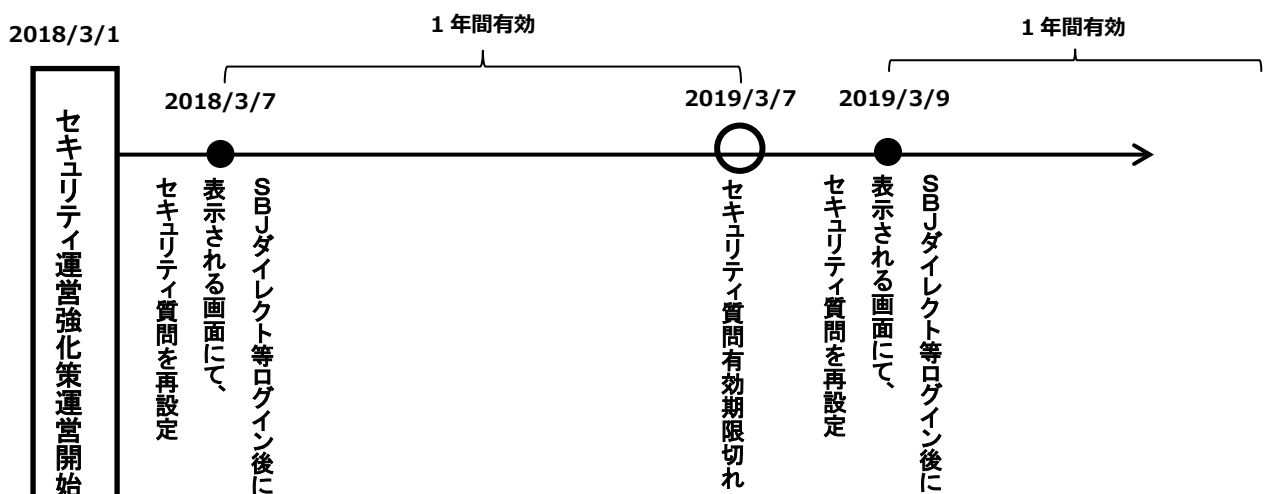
2018/3/1

1 年間有効

1 年間有効

2018/3/7

2019/3/7

2019/3/9

セキュリティ運営強化策運営開始

SBJダイレクト等ログイン後に

表示される画面にて、

セキュリティ質問を再設定

セキュリティ質問有効期限切れ

SBJダイレクト等ログイン後に

表示される画面にて、

セキュリティ質問を再設定